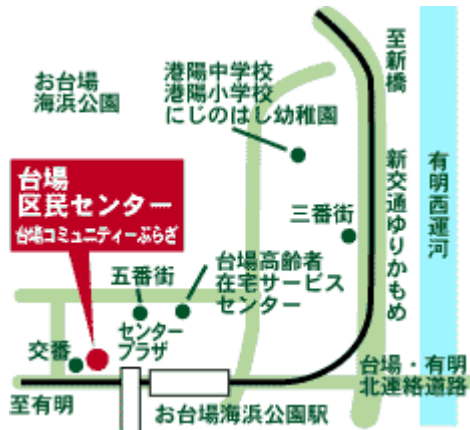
お台場
海浜公園

港陽中学校
港陽小学校
にじのはし幼稚園

至新橋

有明西運河

新交通ゆりかもめ

三番街

台場
区民センター
台場コミュニティーぷらざ

五番街

台場高齢者
在宅サービス
センター

センター
プラザ

交番

台場・有明
北連絡道路

至有明

お台場海浜公園駅